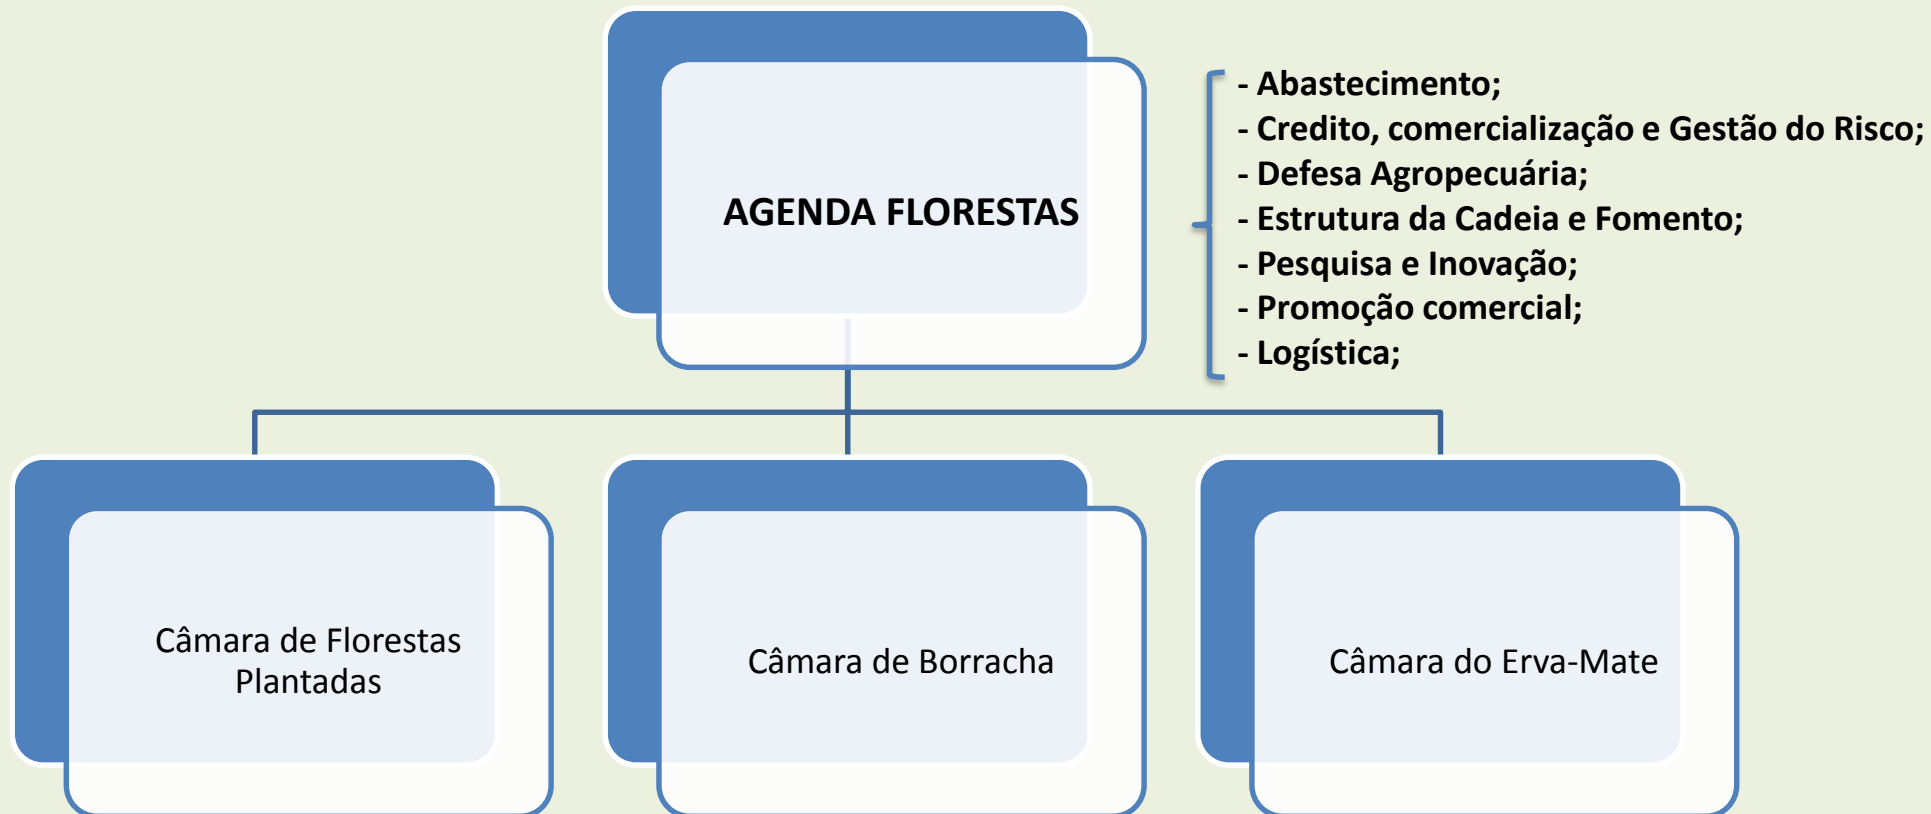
AGENDA FLORESTAS

- Abastecimento;
- Credito, comercialização e Gestão do Risco;
- Defesa Agropecuária;
- Estrutura da Cadeia e Fomento;
- Pesquisa e Inovação;
- Promoção comercial;
- Logística;

Câmara de Florestas Plantadas

Câmara de Borracha

Câmara do Erva-Mate